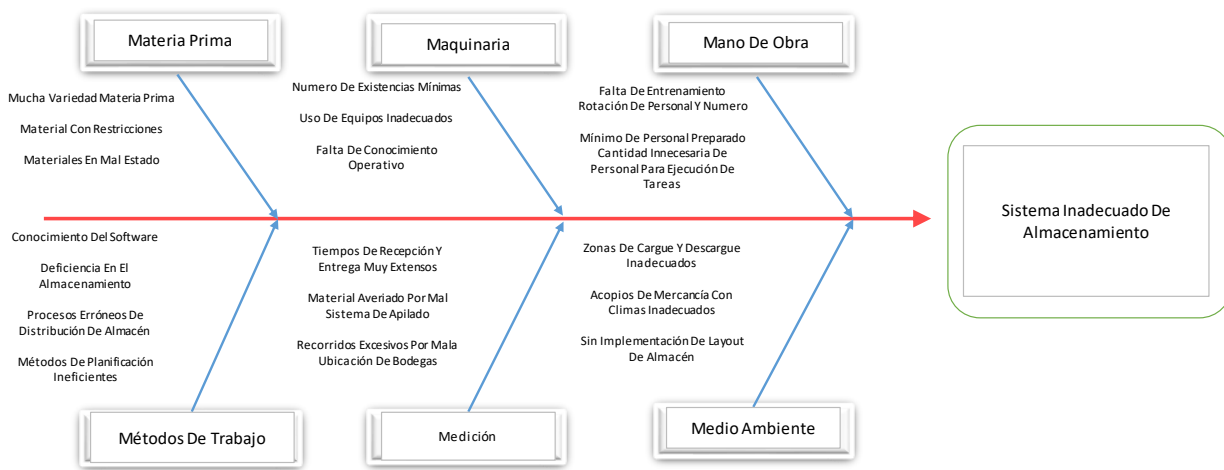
Materia Prima

Mucha Variedad Materia Prima

Material Con Restricciones

Materiales En Mal Estado

Maquinaria

Numero De Existencias Mínimas

Uso De Equipos Inadecuados

Falta De Conocimiento Operativo

Mano De Obra

Falta De Entrenamiento Rotación De Personal Y Numero

Mínimo De Personal Preparado Cantidad Innecesaria De Personal Para Ejecución De Tareas

Sistema Inadecuado De Almacenamiento

Conocimiento Del Software

Deficiencia En El Almacenamiento

Procesos Erróneos De Distribución De Almacén

Métodos De Planificación Ineficientes

Métodos De Trabajo

Tiempos De Recepción Y Entrega Muy Extensos

Material Averiado Por Mal Sistema De Apilado

Recorridos Excesivos Por Mala Ubicación De Bodegas

Medición

Zonas De Cargue Y Descargue Inadecuados

Acopios De Mercancía Con Climas Inadecuados

Sin Implementación De Layout De Almacén

Medio Ambiente